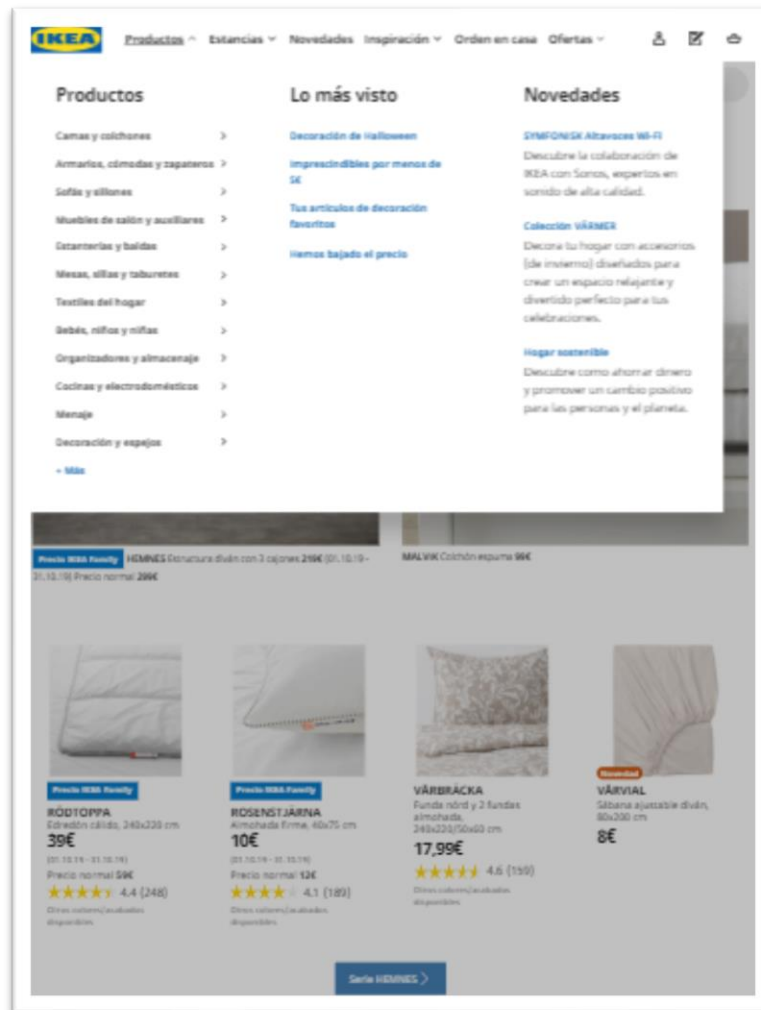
IKEA

Productos ^ Estancias ˅ Novedades Inspiración ˅ Orden en casa Ofertas ˅

Productos

Camas y colchones >
Armarios, cómodas y zapateros >
Sofás y sillones >
Muebles de salón y auxiliares >
Estanterías y baldas >
Mesas, sillas y taburetes >
Textiles del hogar >
Bebés, niños y niñas >
Organizadores y almacenaje >
Cocinas y electrodomésticos >
Menaje >
Decoración y espejos >
+ Más

Lo más visto

Decoración de Halloween
Imprescindibles por menos de 5€
Tus artículos de decoración favoritos
Hemos bajado el precio

Novedades

SYMFONISK Altavoces Wi-Fi
Descubre la colaboración de IKEA con Sonos, expertos en sonido de alta calidad.

Colección VÄRMER
Decora tu hogar con accesorios (de invierno) diseñados para crear un espacio relajante y divertido perfecto para tus celebraciones.

Hogar sostenible
Descubre cómo ahorrar dinero y promover un cambio positivo para las personas y el planeta.

Precio IKEA Family HEMNES Estructura diván con 3 cajones 219€ (01.10.19 - 31.10.19) Precio normal 299€

MALVIK Colchón espuma 99€

Precio IKEA Family
RÖDTOPPA
Edredón cálido, 240x220 cm
39€
(01.10.19 - 31.10.19)
Precio normal 59€
4.4 (248)
Otros colores/acabados disponibles

Precio IKEA Family
ROSENSTJÄRNA
Almohada firme, 40x75 cm
10€
(01.10.19 - 31.10.19)
Precio normal 12€
4.1 (189)
Otros colores/acabados disponibles

VÅRBRÄCKA
Funda nórd y 2 fundas almohada, 240x220/50x60 cm
17,99€
4.6 (159)
Otros colores/acabados disponibles

Novedad
VÅRVIAL
Sábana ajustable diván, 80x200 cm
8€

Serie HEMNES